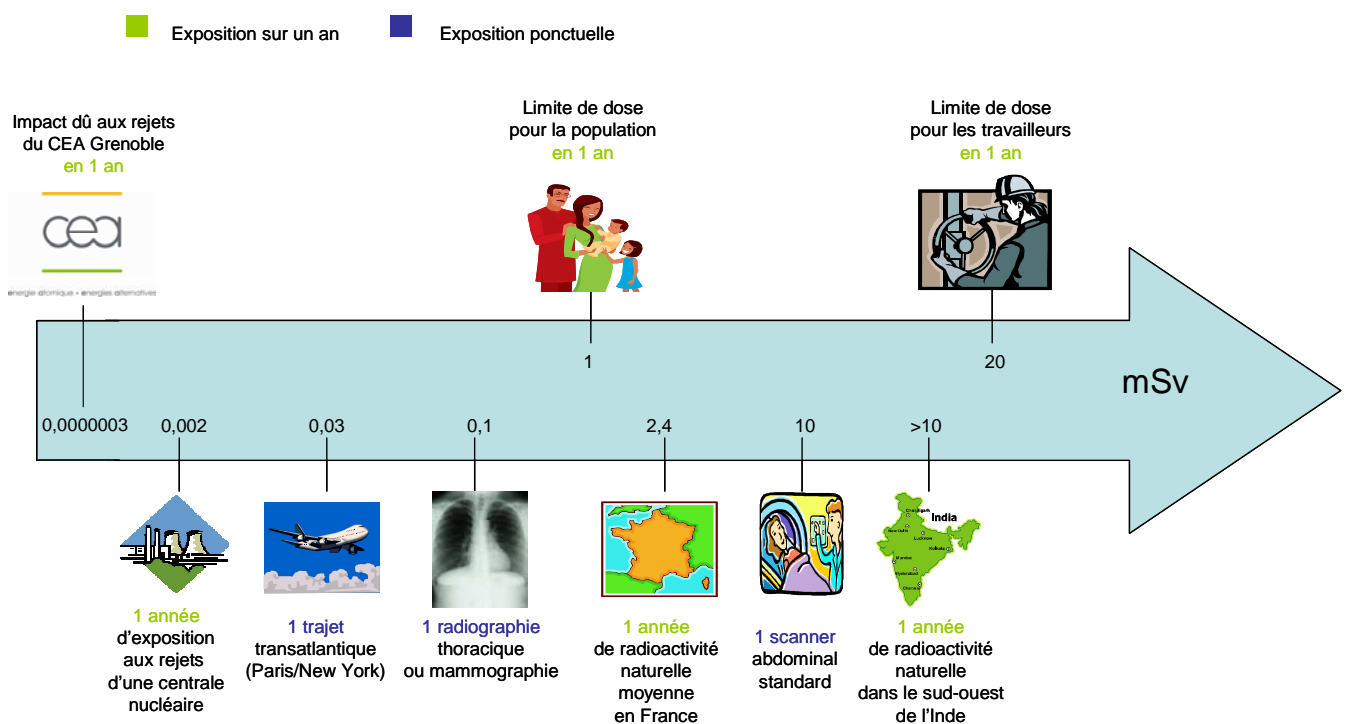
Exposition sur un an     Exposition ponctuelle

Impact dû aux rejets du CEA Grenoble
en 1 an

cea
energie atomique • energies alternatives

Limite de dose pour la population
en 1 an

Limite de dose pour les travailleurs
en 1 an

1

20

mSv

0,0000003

0,002

0,03

0,1

2,4

10

>10

India

1 année
d'exposition aux rejets d'une centrale nucléaire

1 trajet
transatlantique (Paris/New York)

1 radiographie
thoracique ou mammographie

1 année
de radioactivité naturelle moyenne en France

1 scanner
abdominal standard

1 année
de radioactivité naturelle dans le sud-ouest de l'Inde